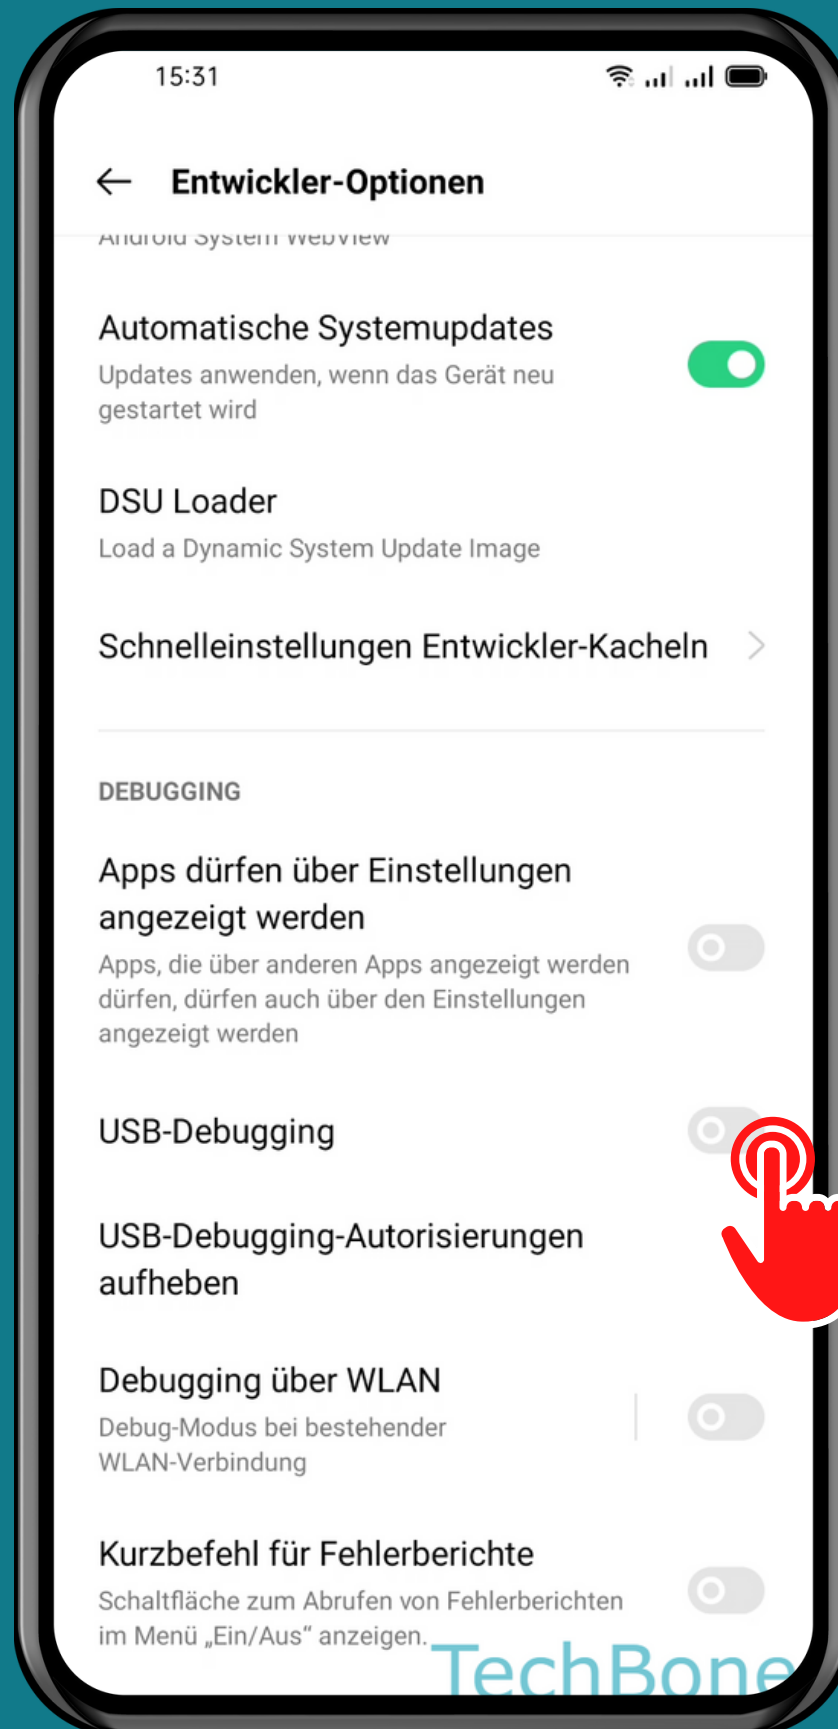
15:31

Entwickler-Optionen

Android System WebView

Automatische Systemupdates
Updates anwenden, wenn das Gerät neu gestartet wird

DSU Loader
Load a Dynamic System Update Image

Schnelleinstellungen Entwickler-Kacheln

DEBUGGING

Apps dürfen über Einstellungen angezeigt werden
Apps, die über anderen Apps angezeigt werden dürfen, dürfen auch über den Einstellungen angezeigt werden

USB-Debugging

USB-Debugging-Autorisierungen aufheben

Debugging über WLAN
Debug-Modus bei bestehender WLAN-Verbindung

Kurzbefehl für Fehlerberichte
Schaltfläche zum Abrufen von Fehlerberichten im Menü „Ein/Aus“ anzeigen.

TechBone